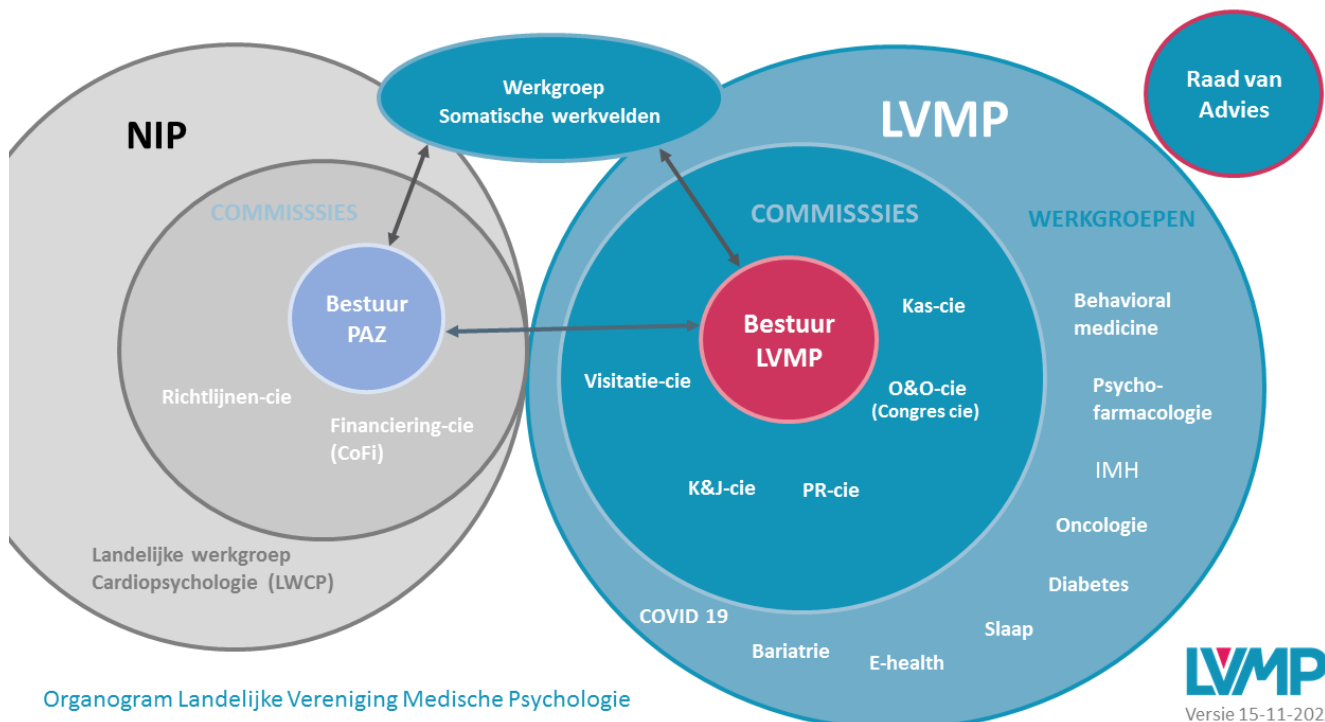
Werkgroep
Somatische werkvelden

Raad van Advies

NIP

LVMP

COMMISSSIES

Bestuur PAZ

Richtlijnen-cie

Financiering-cie (CoFi)

Landelijke werkgroep Cardiopsychologie (LWCP)

COMMISSSIES

WERKGROEPEN

Bestuur LVMP

Kas-cie

Visitatie-cie

O&O-cie (Congres cie)

K&J-cie

PR-cie

Behavioral medicine

Psycho-farmacologie

IMH

Oncologie

Diabetes

Slaap

E-health

Bariatrie

COVID 19

Organogram Landelijke Vereniging Medische Psychologie

LVMP

Versie 15-11-202